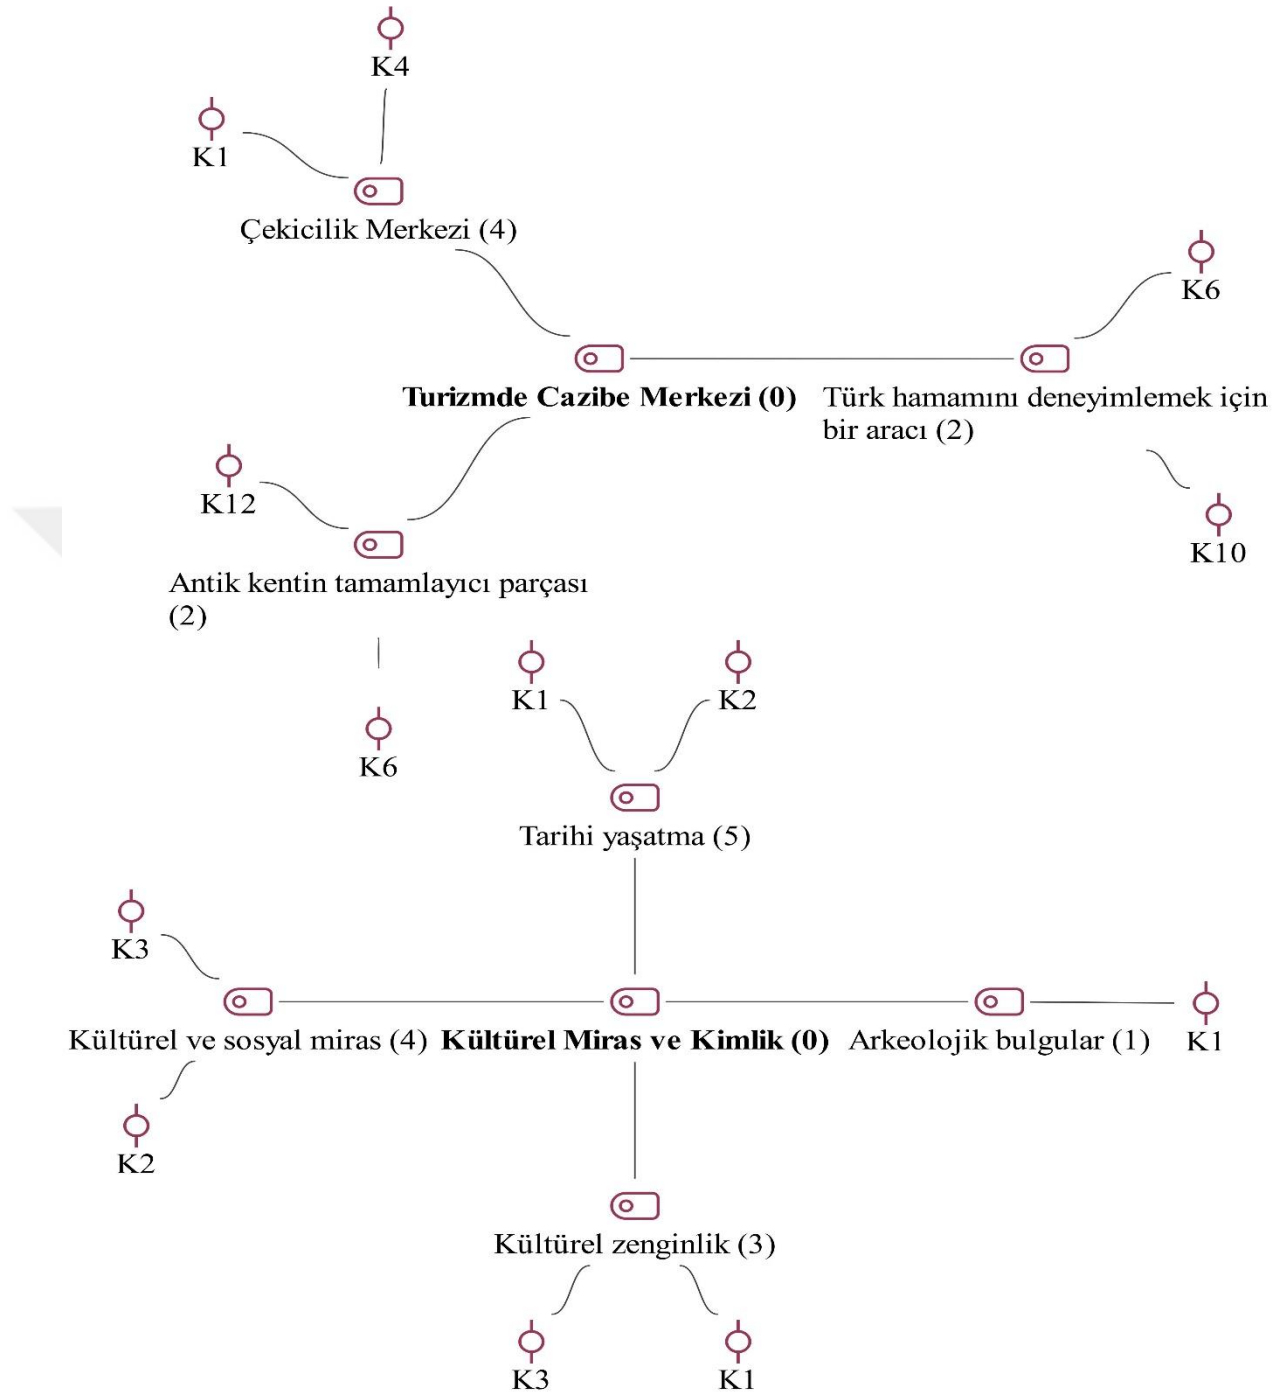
K4

K1

Çekicilik Merkezi (4)

K6

Turizmde Cazibe Merkezi (0)

Türk hamamını deneyimlemek için bir aracı (2)

K12

K10

Antik kentin tamamlayıcı parçası (2)

K1

K2

K6

Tarihi yaşatma (5)

K3

Kültürel ve sosyal miras (4)

Kültürel Miras ve Kimlik (0)

Arkeolojik bulgular (1)

K1

K2

Kültürel zenginlik (3)

K3

K1